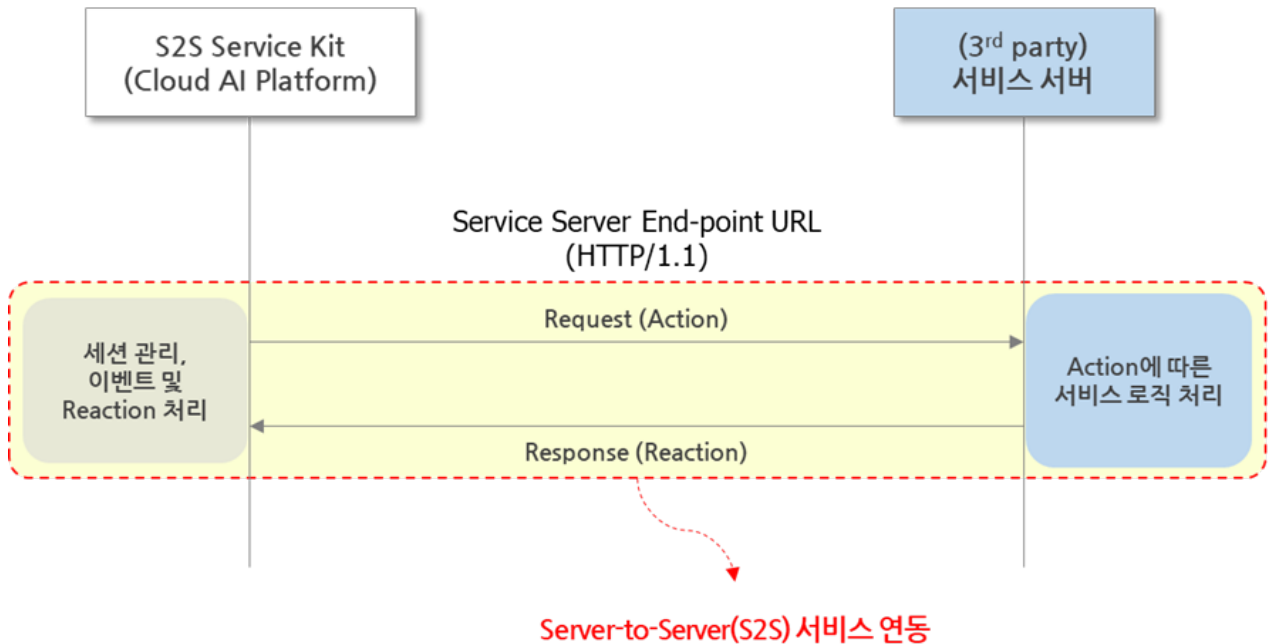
S2S Service Kit
(Cloud AI Platform)

(3$^{rd}$ party)
서비스 서버

Service Server End-point URL
(HTTP/1.1)

Request (Action)

세션 관리,
이벤트 및
Reaction 처리

Action에 따른
서비스 로직 처리

Response (Reaction)

Server-to-Server(S2S) 서비스 연동